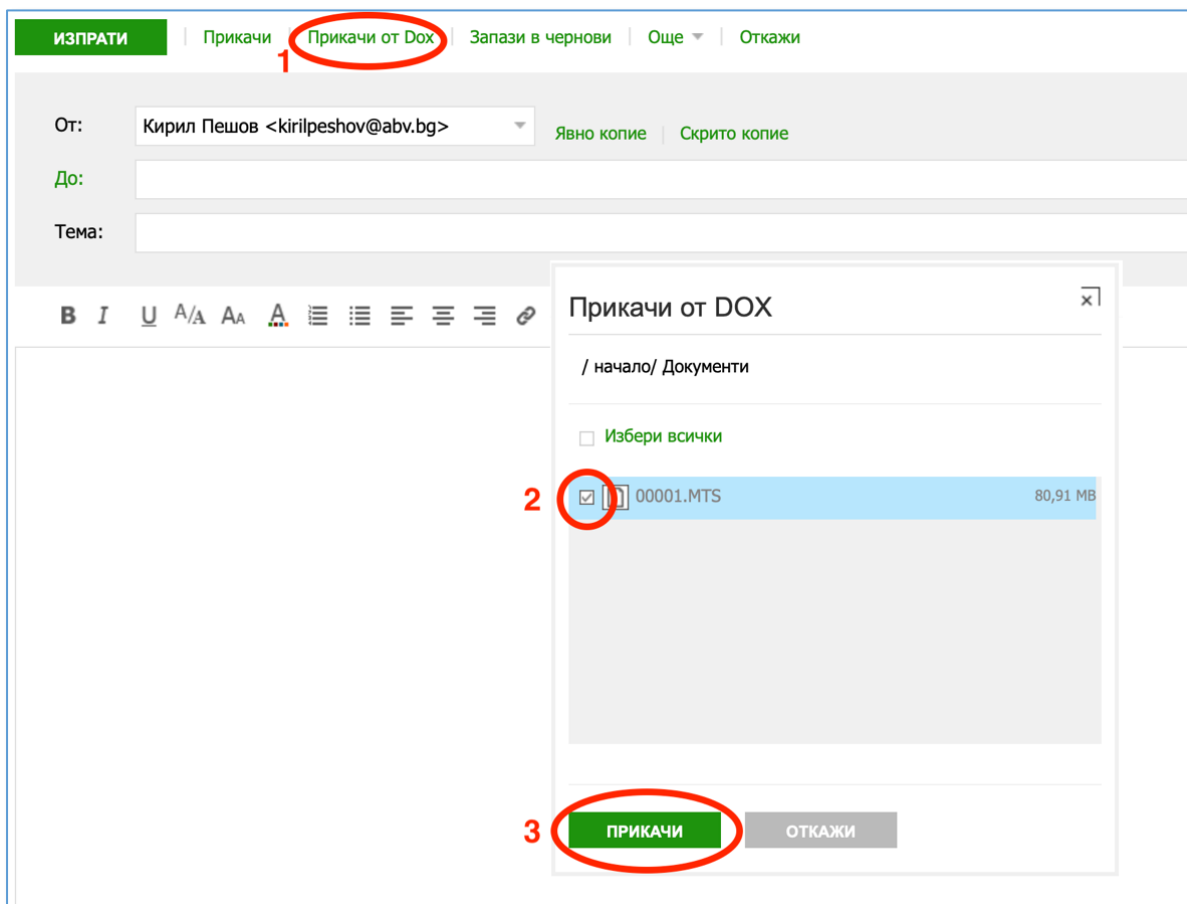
ИЗПРАТИ | Прикачи | Прикачи от Dox | Запази в чернови | Още | Откажи

1

От: Кирил Пешов <kirilpeshov@abv.bg>

Явно копие | Скрито копие

До:

Тема:

B I U A/A AA A

Прикачи от DOX

/ начало/ Документи

Избери всички

2

00001.MTS 80,91 MB

3

ПРИКАЧИ ОТКАЖИ